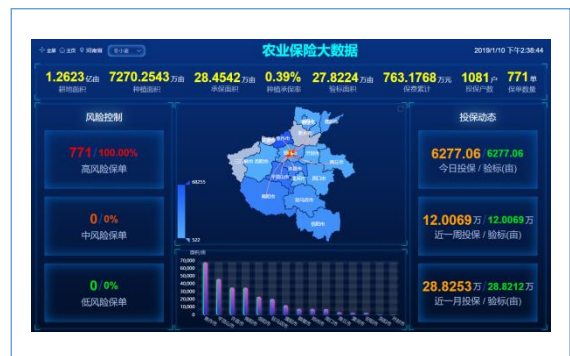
全国 全市 河南省 全小麦

农业保险大数据

2019/1/10 下午2:38:44

1.2623亿亩 耕地面积

7270.2543万亩 种植面积

28.4542万亩 承保面积

0.39% 种植承保率

27.8224万亩 验标面积

763.1768万元 保费累计

1081户 投保户数

771单 保单数量

风险控制

771 / 100.00%
高风险保单

0 / 0%
中风险保单

0 / 0%
低风险保单

68255

522

投保面积

70,000
60,000
50,000
40,000
30,000
20,000
10,000
0

投保动态

6277.06 6277.06
今日投保 / 验标(亩)

12.0069万 / 12.0069万
近一周投保 / 验标(亩)

28.8253万 / 28.8212万
近一月投保 / 验标(亩)